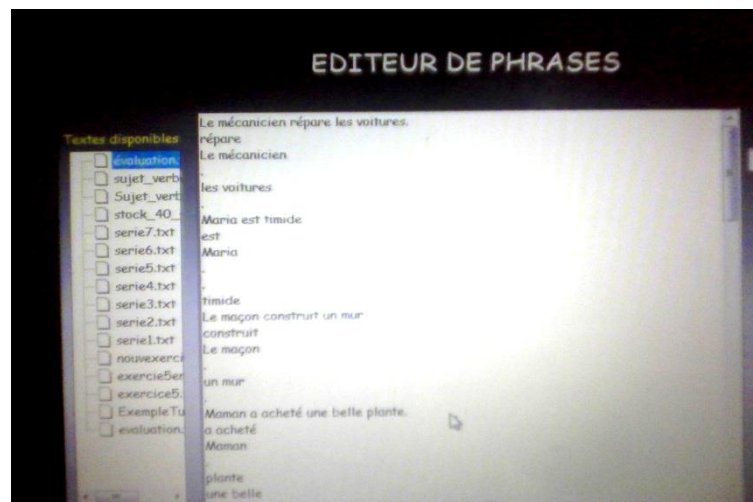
EDITEUR DE PHRASES

Textes disponibles
évaluation.
sujet_verb
Sujet_vert
stock_40_
serie7.txt
serie6.txt
serie5.txt
serie4.txt
serie3.txt
serie2.txt
serie1.txt
nouvexerci
exercice5er
exercice5.
ExempleTu
evaluation.

Le mécanicien répare les voitures.
répare
Le mécanicien
.
les voitures
.
Maria est timide
est
Maria
.
.
timide
Le maçon construit un mur
construit
Le maçon
.
un mur
.
Maman a acheté une belle plante.
a acheté
Maman
.
plante
une belle